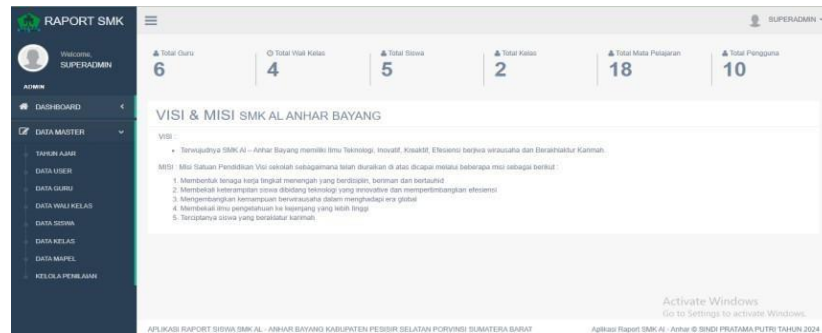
RAPORT SMK

Welcome, SUPERADMIN

ADMIN

DASHBOARD

DATA MASTER

TAHUN AJAR

DATA USER

DATA GURU

DATA WALI KELAS

DATA SISWA

DATA KELAS

DATA MAPEL

KELOLA PENILAIAN

SUPERADMIN

Total Guru
6

Total Wali Kelas
4

Total Siswa
5

Total Kelas
2

Total Mata Pelajaran
18

Total Pengguna
10

VISI & MISI SMK AL ANHAR BAYANG

VISI :

• Terwujudnya SMK Al – Anhar Bayang memiliki Ilmu Teknologi, Inovatif, Kreatif, Efesienci berjiwa wirausaha dan Berakhlaktur Karimah.

MISI : Misi Satuan Pendidikan Visi sekolah sebagaimana telah diuraikan di atas dicapai melalui beberapa misi sebagai berikut :

1. Membentuk tenaga kerja tingkat menengah yang berdisiplin, beriman dan bertauhid
2. Membekali keterampilan siswa dibidang teknologi yang innovative dan mempertimbangkan efesiensi
3. Mengembangkan kemampuan berwirausaha dalam menghadapi era global
4. Membekali ilmu pengetahuan ke kejenjang yang lebih tinggi
5. Tercipta nya siswa yang berakhlatur karimah

Activate Windows
Go to Settings to activate Windows.

APLIKASI RAPORT SISWA SMK AL - ANHAR BAYANG KABUPATEN PESISIR SELATAN PORVINSI SUMATERA BARAT

Aplikasi Raport SMK Al - Anhar © SINDI PRATAMA PUTRI TAHUN 2024